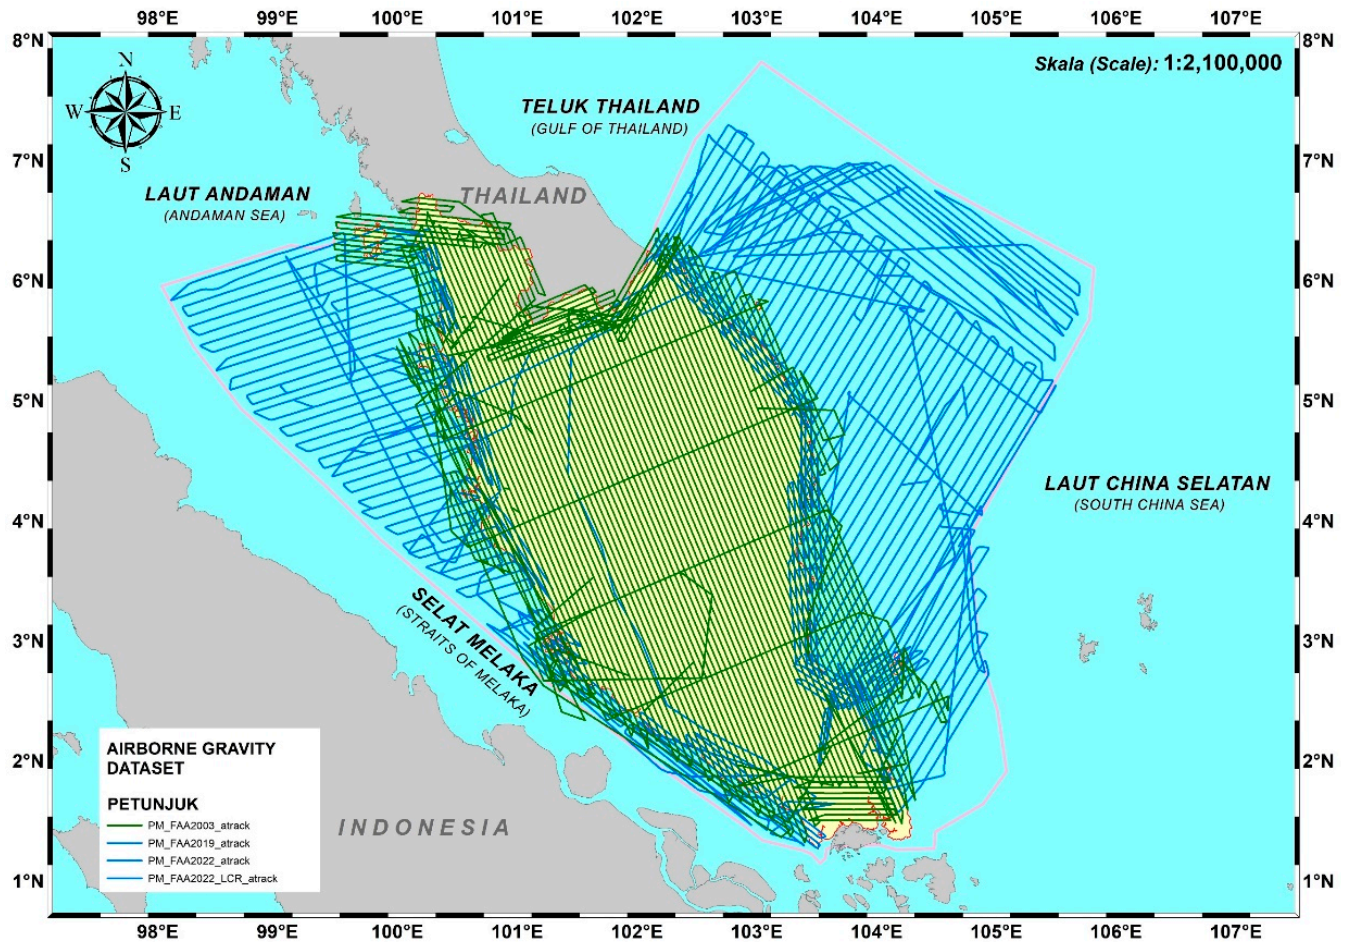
98°E 99°E 100°E 101°E 102°E 103°E 104°E 105°E 106°E 107°E

8°N 7°N 6°N 5°N 4°N 3°N 2°N 1°N

N
W E
S

Skala (Scale): 1:2,100,000

TELUK THAILAND
(GULF OF THAILAND)

LAUT ANDAMAN
(ANDAMAN SEA)

THAILAND

LAUT CHINA SELATAN
(SOUTH CHINA SEA)

SELAT MELAKA
(STRAITS OF MELAKA)

INDONESIA

AIRBORNE GRAVITY DATASET

PETUNJUK
PM_FAA2003_atrack
PM_FAA2019_atrack
PM_FAA2022_atrack
PM_FAA2022_LCR_atrack

98°E 99°E 100°E 101°E 102°E 103°E 104°E 105°E 106°E 107°E

8°N 7°N 6°N 5°N 4°N 3°N 2°N 1°N